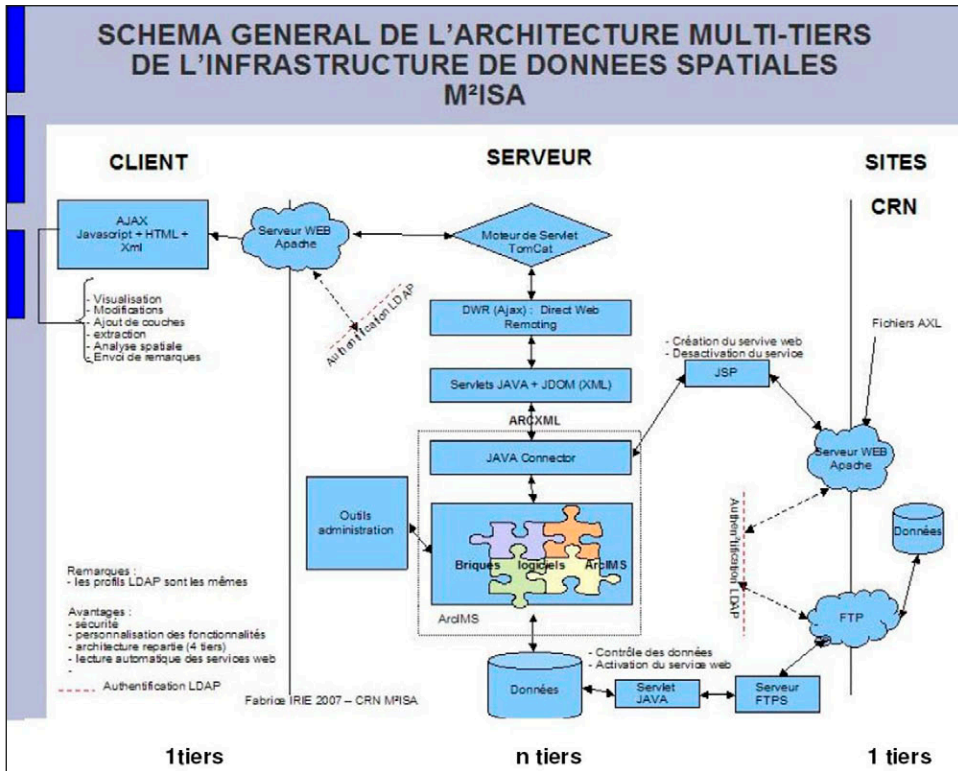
SCHEMA GENERAL DE L'ARCHITECTURE MULTI-TIERS DE L'INFRASTRUCTURE DE DONNEES SPATIALES M²ISA

CLIENT

SERVEUR

SITES

CRN

AJAX
Javascript + HTML + Xml

Serveur WEB Apache

Moteur de Servlet TomCat

Authentification LDAP

- Visualisation
- Modifications
- Ajout de couches
- extraction
- Analyse spatiale
- Envoi de remarques

DWR (Ajax) : Direct Web Remoting

Fichiers AXL

- Création du servive web
- Desactivation du service

Servlets JAVA + JDOM (XML)

JSP

ARCXML

JAVA Connector

Serveur WEB Apache

Authentification LDAP

Outils administration

Briques logiciels ArcIMS

Données

ArcIMS

Remarques :
- les profils LDAP sont les mêmes

Avantages :
- sécurité
- personnalisation des fonctionnalités
- architecture repartie (4 tiers)
- lecture automatique des services web
-

Authentification LDAP

FTP

- Contrôle des données
- Activation du service web

Données

Servlet JAVA

Serveur FTPS

Fabrice IRIE 2007 – CRN M²ISA

1tiers

n tiers

1 tiers